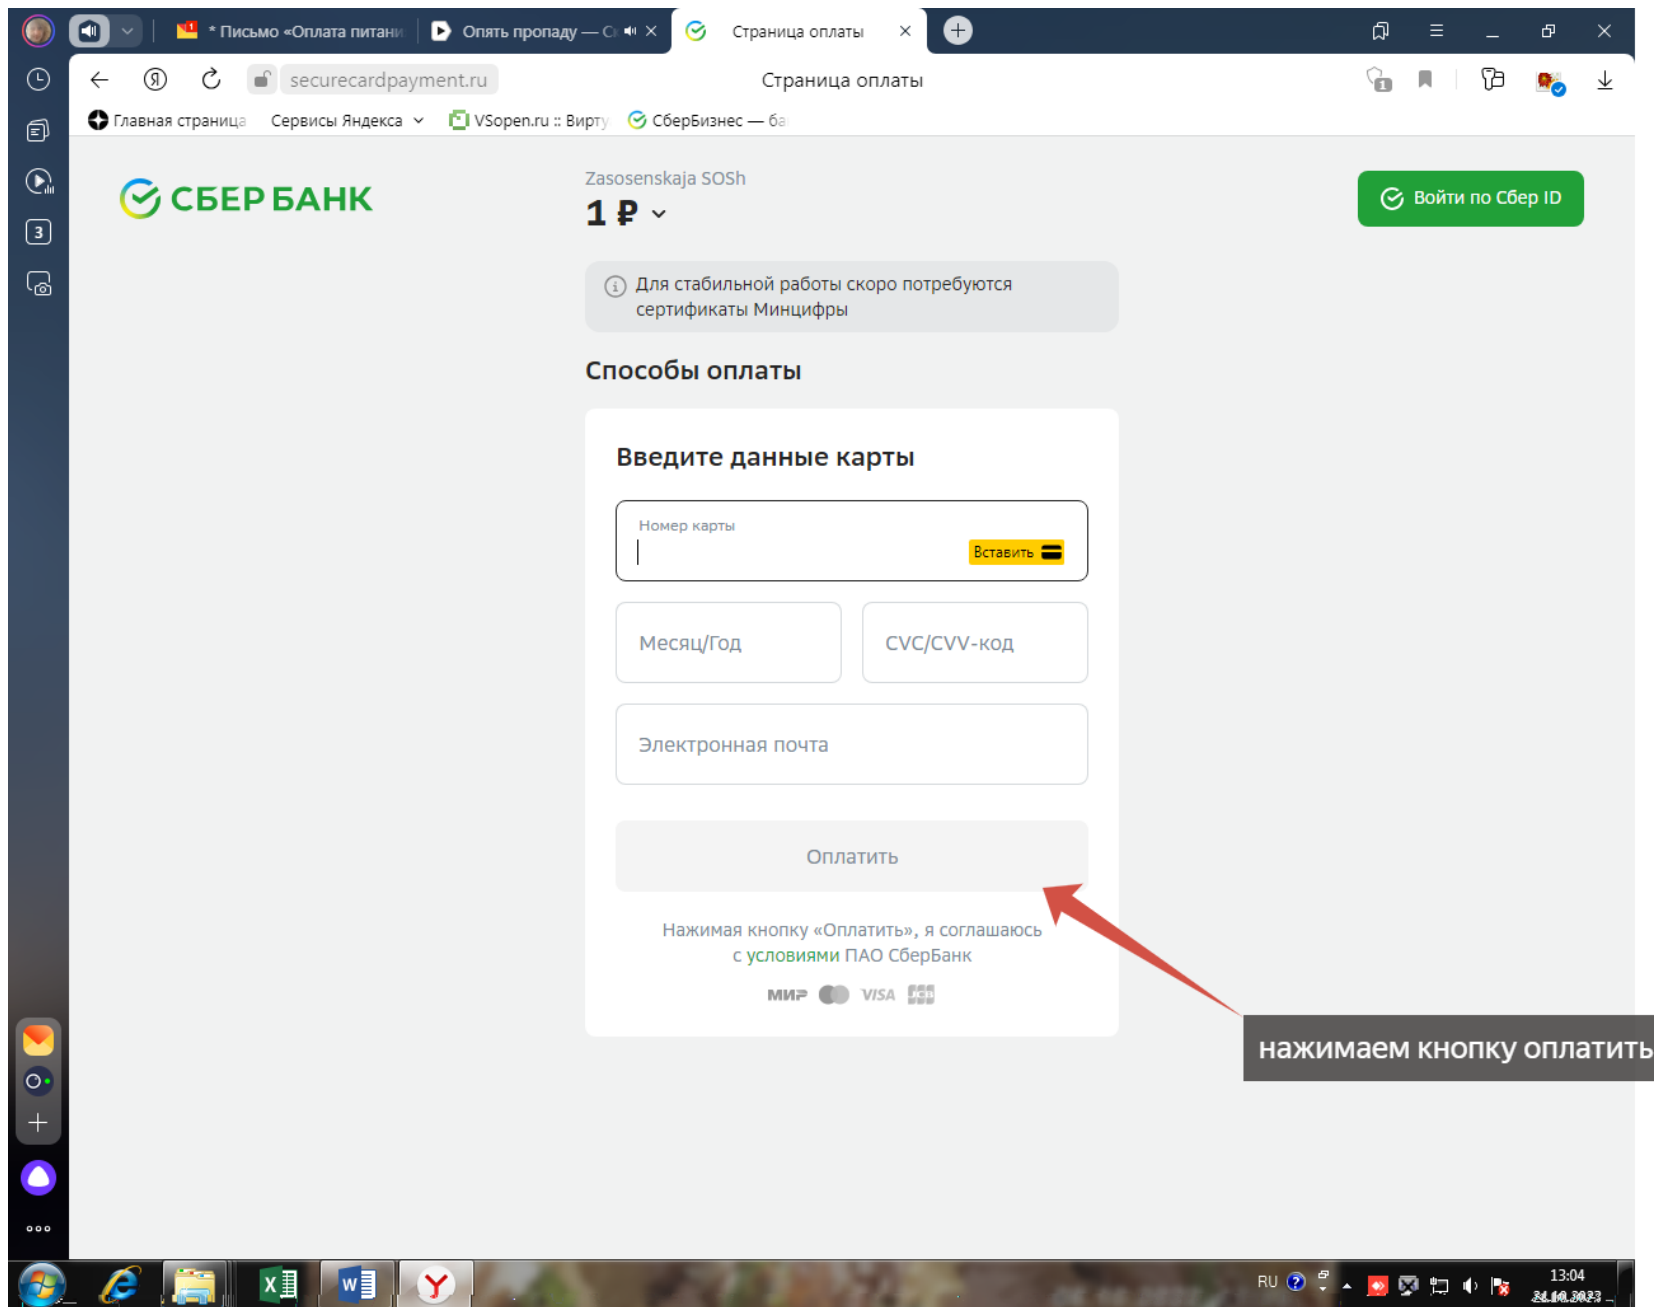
* Письмо «Оплата питани
Опять пропаду — С
Страница оплаты

securecardpayment.ru
Страница оплаты

Главная страница
Сервисы Яндекса
VSopen.ru :: Вирту
СберБизнес — ба

3

СБЕРБАНК

Zasosenskaja SOSh
1 ₽

Войти по Сбер ID

Для стабильной работы скоро потребуются сертификаты Минцифры

Способы оплаты

Введите данные карты

Номер карты
Вставить

Месяц/Год
CVC/CVV-код

Электронная почта

Оплатить

Нажимая кнопку «Оплатить», я соглашаюсь с условиями ПАО СберБанк

МИР VISA

нажимаем кнопку оплатить

RU
13:04
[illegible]